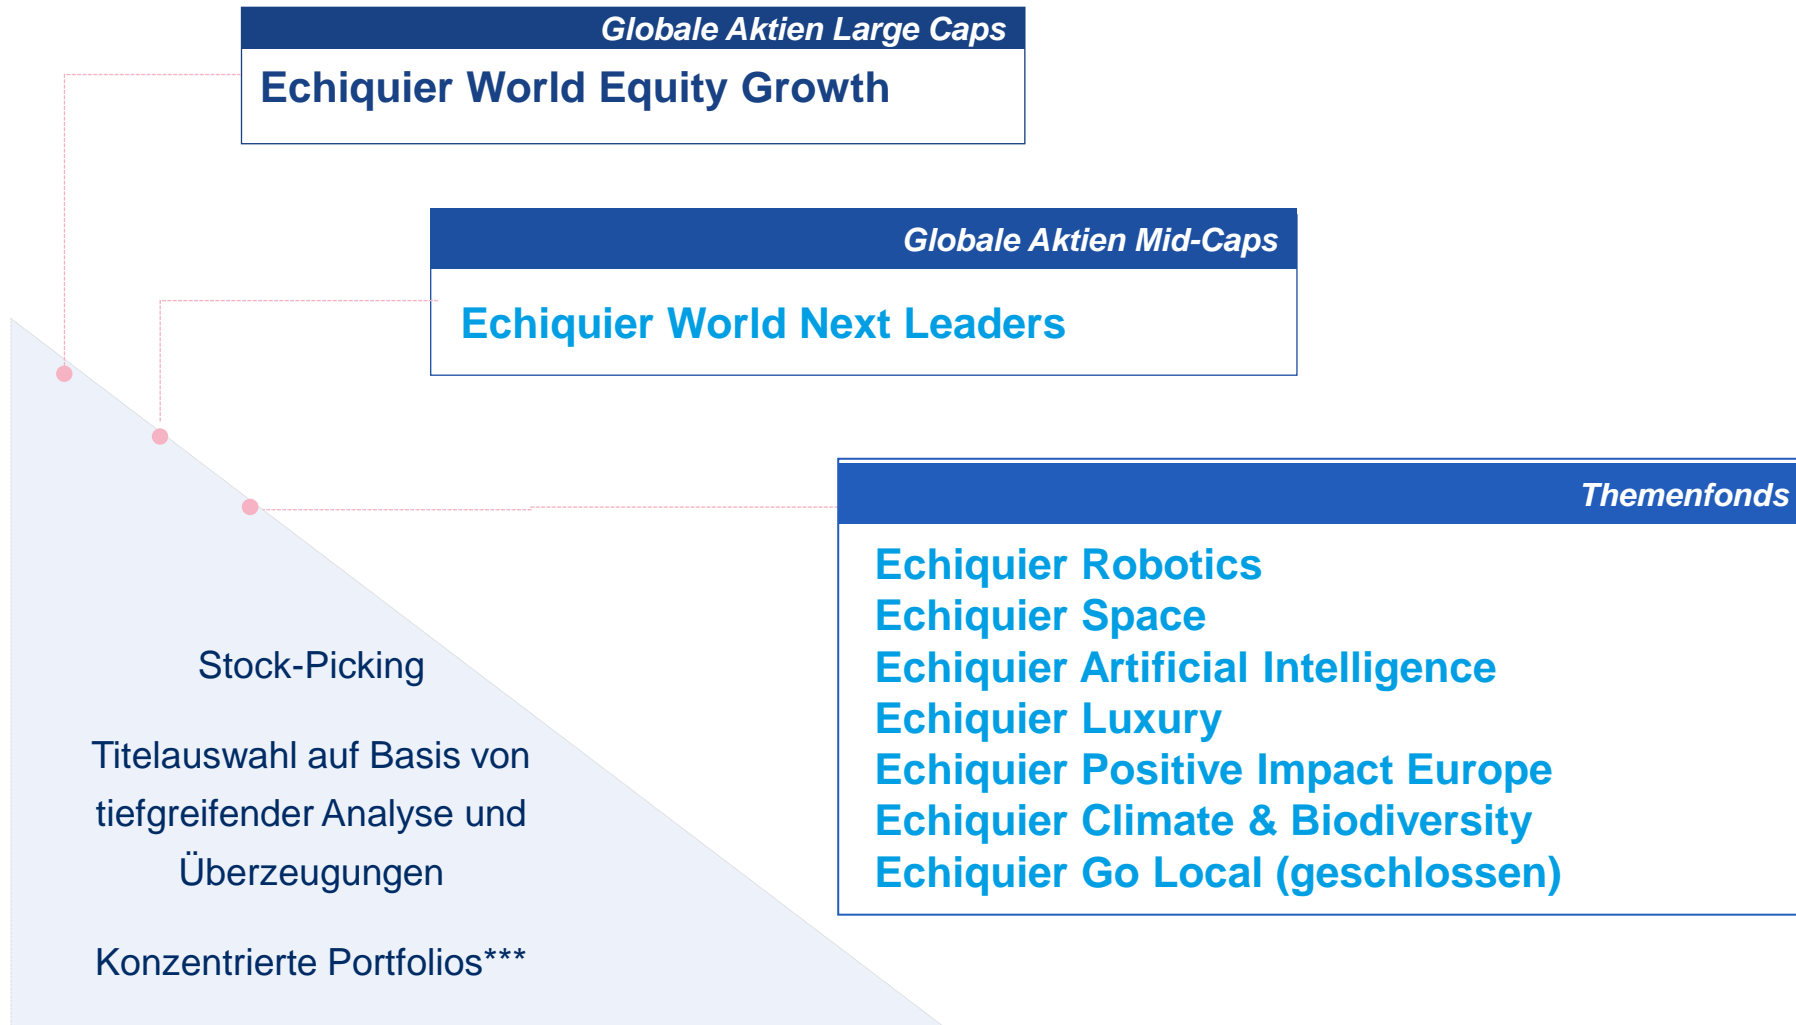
Globale Aktien Large Caps

Echiquier World Equity Growth

Globale Aktien Mid-Caps

Echiquier World Next Leaders

Themenfonds

Echiquier Robotics
Echiquier Space
Echiquier Artificial Intelligence
Echiquier Luxury
Echiquier Positive Impact Europe
Echiquier Climate & Biodiversity
Echiquier Go Local (geschlossen)

Stock-Picking

Titelauswahl auf Basis von tiefgreifender Analyse und Überzeugungen

Konzentrierte Portfolios***